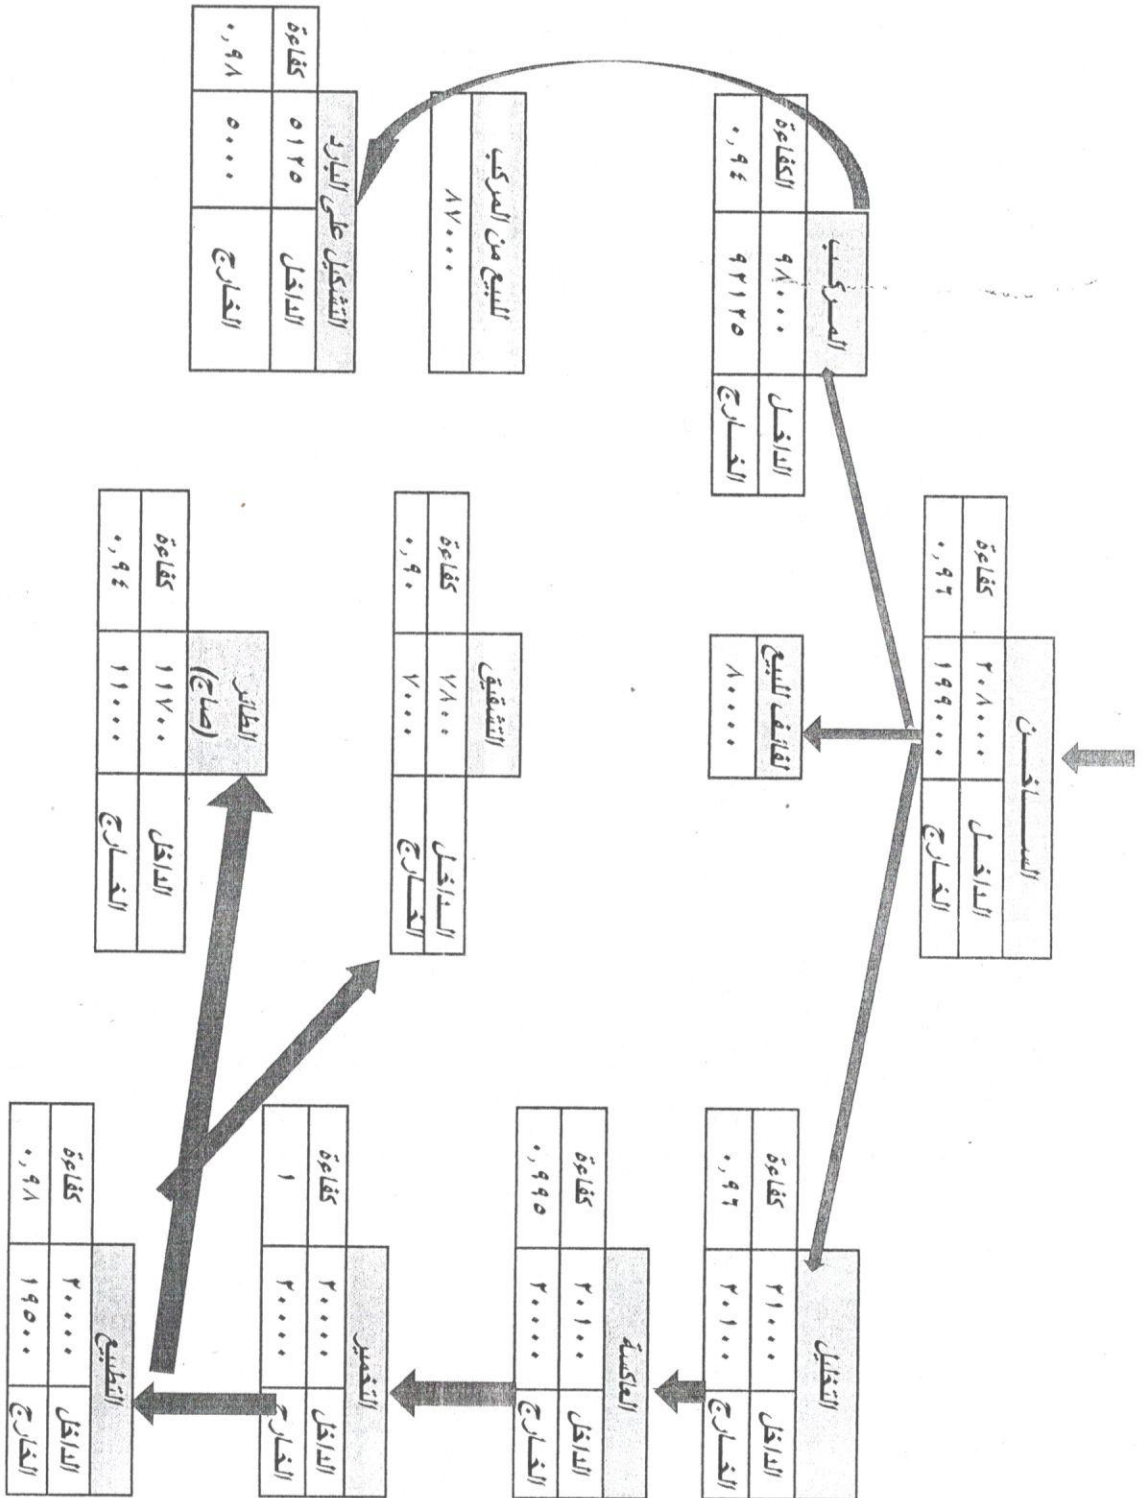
المساكن

| الداخل | ٢٠٨٠٠٠ | كفاءة |
|---|---|---|
| الخارج | ١٩٩٠٠٠ | ٠,٩٦ |

فاقد البيع
٨٠٠٠

المركب

| الداخل | ٩٨٠٠٠ | الكفاءة |
|---|---|---|
| الخارج | ٩٣١٢٥ | ٠,٩٤ |

البيع من المركب
٨٧٠٠٠

التشكيل على البارد

| الداخل | ٥١٢٥ | كفاءة |
|---|---|---|
| الخارج | ٥٠٠٠ | ٠,٩٨ |

التحليل

| الداخل | ٢١٠٠٠ | كفاءة |
|---|---|---|
| الخارج | ٢٠١٠٠ | ٠,٩٦ |

المعاكسة

| الداخل | ٢٠١٠٠ | كفاءة |
|---|---|---|
| الخارج | ٢٠٠٠٠ | ٠,٩٩٥ |

التخمير

| الداخل | ٢٠٠٠٠ | كفاءة |
|---|---|---|
| الخارج | ٢٠٠٠٠ | ١ |

التطبيع

| الداخل | ٢٠٠٠٠ | كفاءة |
|---|---|---|
| الخارج | ١٩٥٠٠ | ٠,٩٨ |

التشقيق

| الداخل | ٧٨٠٠ | كفاءة |
|---|---|---|
| الخارج | ٧٠٠٠ | ٠,٩٠ |

الطائر (صاج)

| الداخل | ١١٧٠٠ | كفاءة |
|---|---|---|
| الخارج | ١١٠٠٠ | ٠,٩٤ |